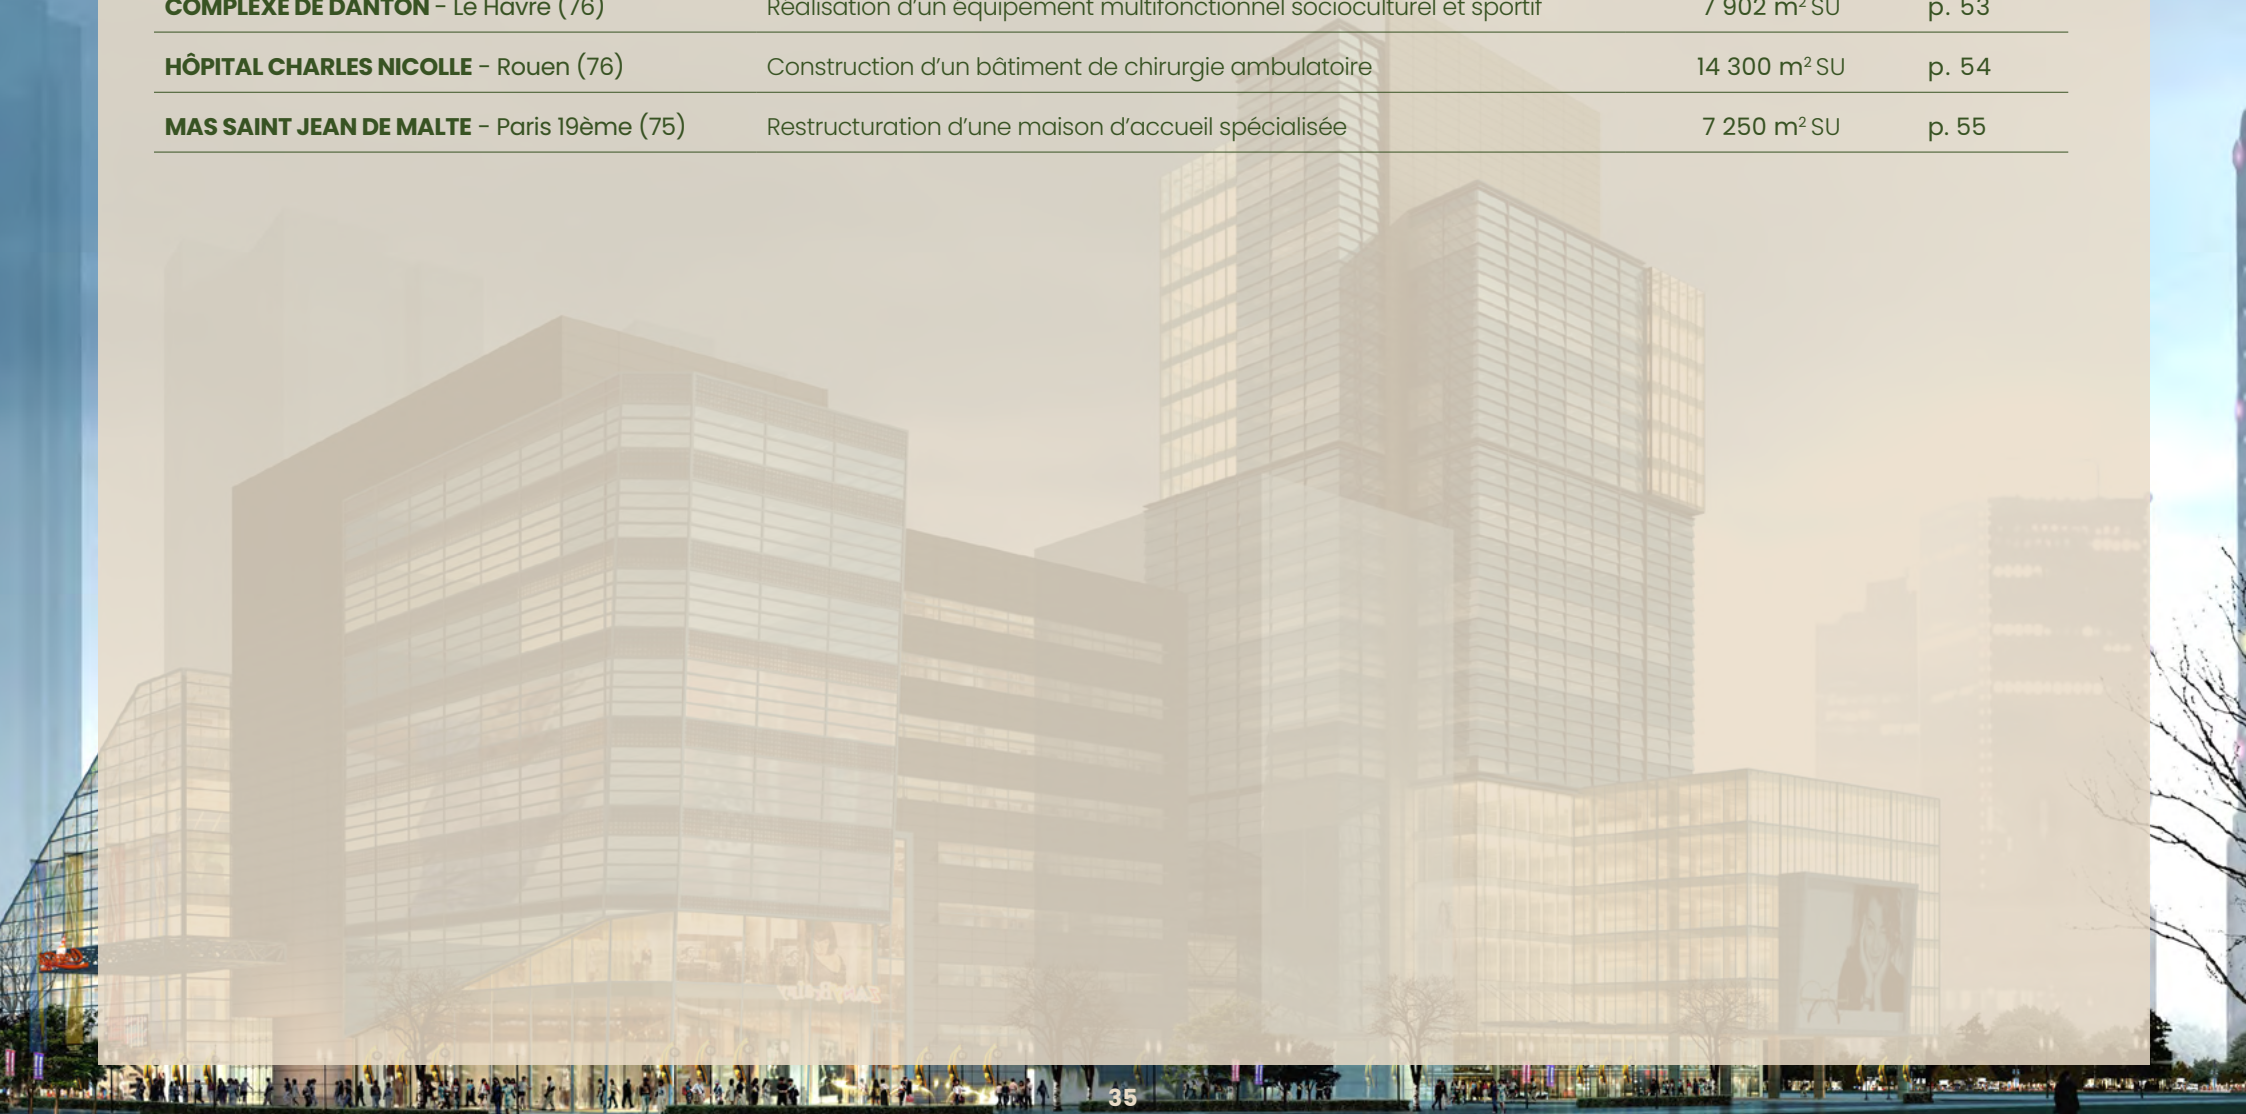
| | | | |
|---|---|---|---|
| **COMPLEXE DE DANTON** - Le Havre (76) | Réalisation d'un équipement multifonctionnel socioculturel et sportif | 7 902 m² SU | p. 53 |
| **HÔPITAL CHARLES NICOLLE** - Rouen (76) | Construction d'un bâtiment de chirurgie ambulatoire | 14 300 m² SU | p. 54 |
| **MAS SAINT JEAN DE MALTE** - Paris 19ème (75) | Restructuration d'une maison d'accueil spécialisée | 7 250 m² SU | p. 55 |

35